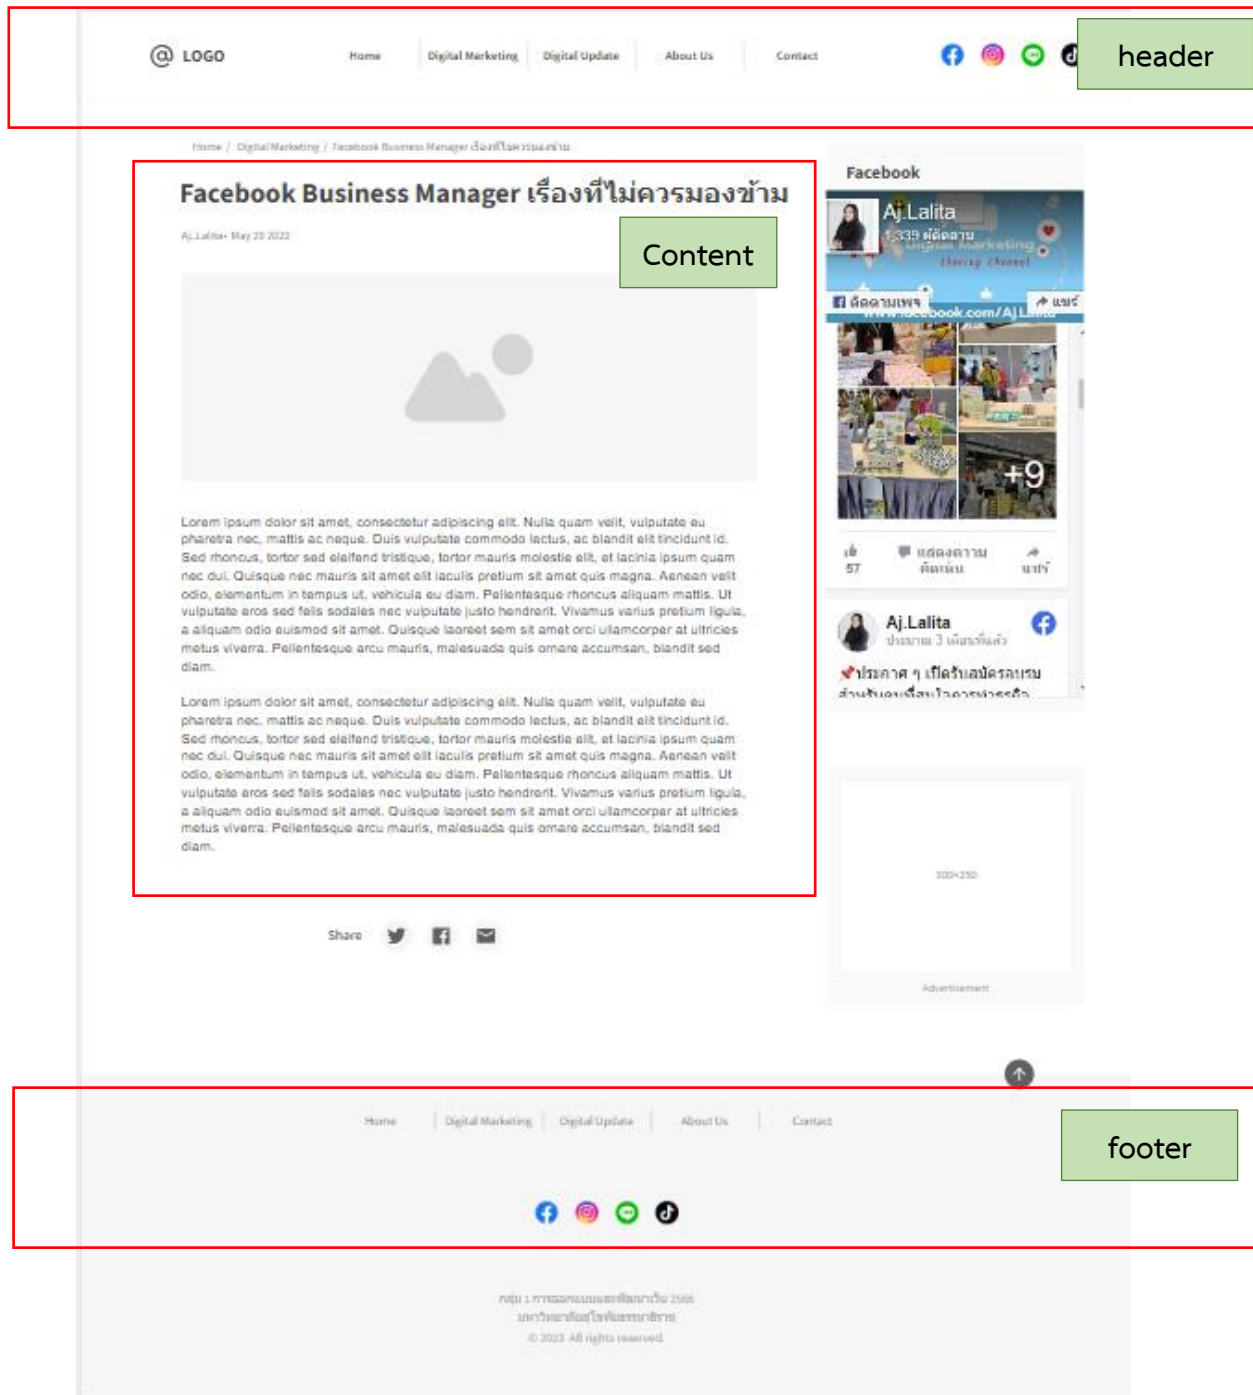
@ LOGO

Home | Digital Marketing | Digital Update | About Us | Contact

header

Home / Digital Marketing / Facebook Business Manager เรื่องที่ไม่ควรมองข้าม

Facebook Business Manager เรื่องที่ไม่ควรมองข้าม

Aj.Lalita · May 20 2022

Content

Lorem ipsum dolor sit amet, consectetur adipiscing elit. Nulla quam velit, vulputate eu pharetra nec, mattis ac neque. Duis vulputate commodo lectus, ac blandit elit tincidunt id. Sed rhoncus, tortor sed eleifend tristique, tortor mauris molestie elit, et lacinia ipsum quam nec dui. Quisque nec mauris sit amet elit iaculis pretium sit amet quis magna. Aenean velit odio, elementum in tempus ut, vehicula eu diam. Pellentesque rhoncus aliquam mattis. Ut vulputate eros sed felis sodales nec vulputate justo hendrerit. Vivamus varius pretium ligula, a aliquam odio euismod sit amet. Quisque laoreet sem sit amet orci ullamcorper at ultricies metus viverra. Pellentesque arcu mauris, malesuada quis ornare accumsan, blandit sed diam.

Lorem ipsum dolor sit amet, consectetur adipiscing elit. Nulla quam velit, vulputate eu pharetra nec, mattis ac neque. Duis vulputate commodo lectus, ac blandit elit tincidunt id. Sed rhoncus, tortor sed eleifend tristique, tortor mauris molestie elit, et lacinia ipsum quam nec dui. Quisque nec mauris sit amet elit iaculis pretium sit amet quis magna. Aenean velit odio, elementum in tempus ut, vehicula eu diam. Pellentesque rhoncus aliquam mattis. Ut vulputate eros sed felis sodales nec vulputate justo hendrerit. Vivamus varius pretium ligula, a aliquam odio euismod sit amet. Quisque laoreet sem sit amet orci ullamcorper at ultricies metus viverra. Pellentesque arcu mauris, malesuada quis ornare accumsan, blandit sed diam.

Share

Facebook

Aj.Lalita
1,339 ผู้ติดตาม
Digital Marketing
ติดตามเพจ
แชร์
www.facebook.com/Aj.Lalita
+9
57
แสดงความคิดเห็น
แชร์

Aj.Lalita
ประมาณ 3 เดือนที่แล้ว
📌ประกาศ ๆ เปิดรับสมัครอบรม
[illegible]

300×250
Advertisement

Home | Digital Marketing | Digital Update | About Us | Contact

footer

กลุ่ม 1 การออกแบบและพัฒนาเว็บ 2565
มหาวิทยาลัย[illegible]
© 2023 All rights reserved.